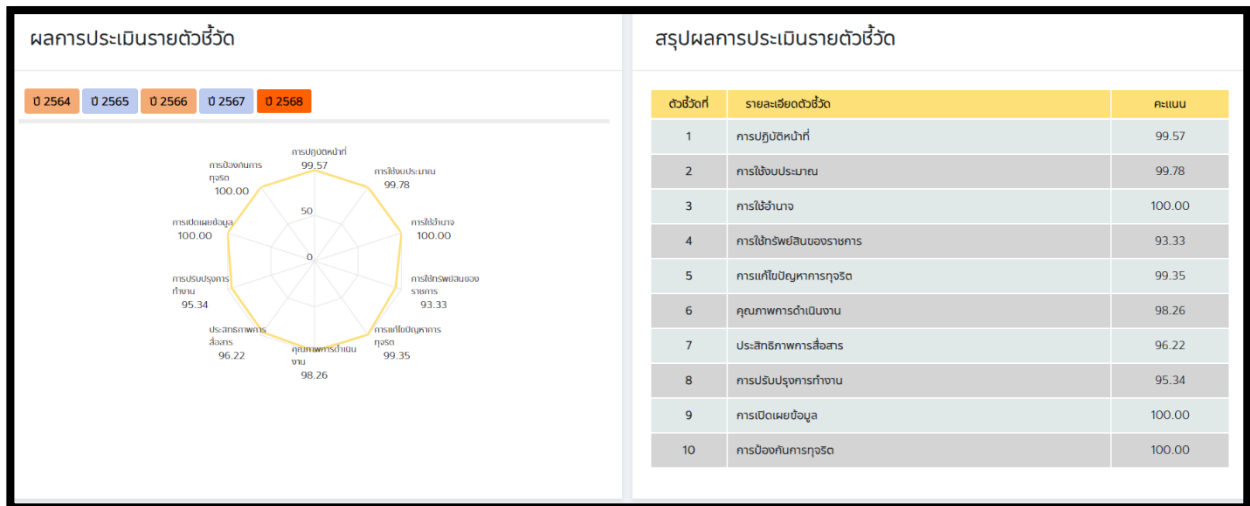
ผลการประเมินรายตัวชี้วัด

ปี 2564 ปี 2565 ปี 2566 ปี 2567 ปี 2568

การปฏิบัติหน้าที่
99.57

การใช้งบประมาณ
99.78

การใช้อำนาจ
100.00

การใช้ทรัพย์สินของราชการ
93.33

การแก้ไขปัญหาการทุจริต
99.35

คุณภาพการดำเนินงาน
98.26

ประสิทธิภาพการสื่อสาร
96.22

การปรับปรุงการทำงาน
95.34

การเปิดเผยข้อมูล
100.00

การป้องกันการทุจริต
100.00

50
0

สรุปผลการประเมินรายตัวชี้วัด

| ตัวชี้วัดที่ | รายละเอียดตัวชี้วัด | คะแนน |
|---|---|---|
| 1 | การปฏิบัติหน้าที่ | 99.57 |
| 2 | การใช้งบประมาณ | 99.78 |
| 3 | การใช้อำนาจ | 100.00 |
| 4 | การใช้ทรัพย์สินของราชการ | 93.33 |
| 5 | การแก้ไขปัญหาการทุจริต | 99.35 |
| 6 | คุณภาพการดำเนินงาน | 98.26 |
| 7 | ประสิทธิภาพการสื่อสาร | 96.22 |
| 8 | การปรับปรุงการทำงาน | 95.34 |
| 9 | การเปิดเผยข้อมูล | 100.00 |
| 10 | การป้องกันการทุจริต | 100.00 |